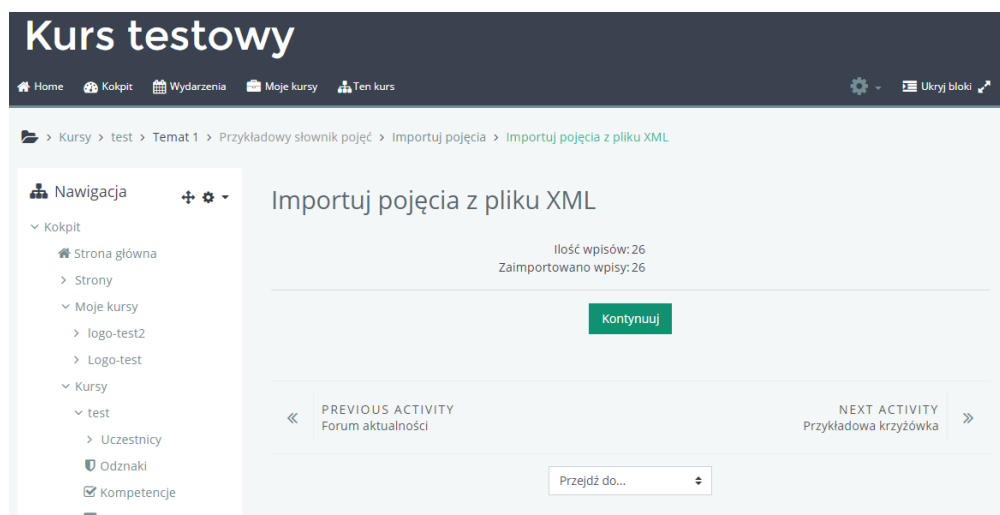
Kurs testowy

Home Kokpit Wydarzenia Moje kursy Ten kurs

Ukryj bloki

> Kursy > test > Temat 1 > Przykładowy słownik pojęć > Importuj pojęcia > Importuj pojęcia z pliku XML

Nawigacja

Kokpit
Strona główna
Strony
Moje kursy
logo-test2
Logo-test
Kursy
test
Uczestnicy
Odznaki
Kompetencje

Importuj pojęcia z pliku XML

Ilość wpisów: 26
Zaimportowano wpisy: 26

Kontynuuj

«

PREVIOUS ACTIVITY
Forum aktualności

NEXT ACTIVITY
Przykładowa krzyżówka

»

Przejdź do...